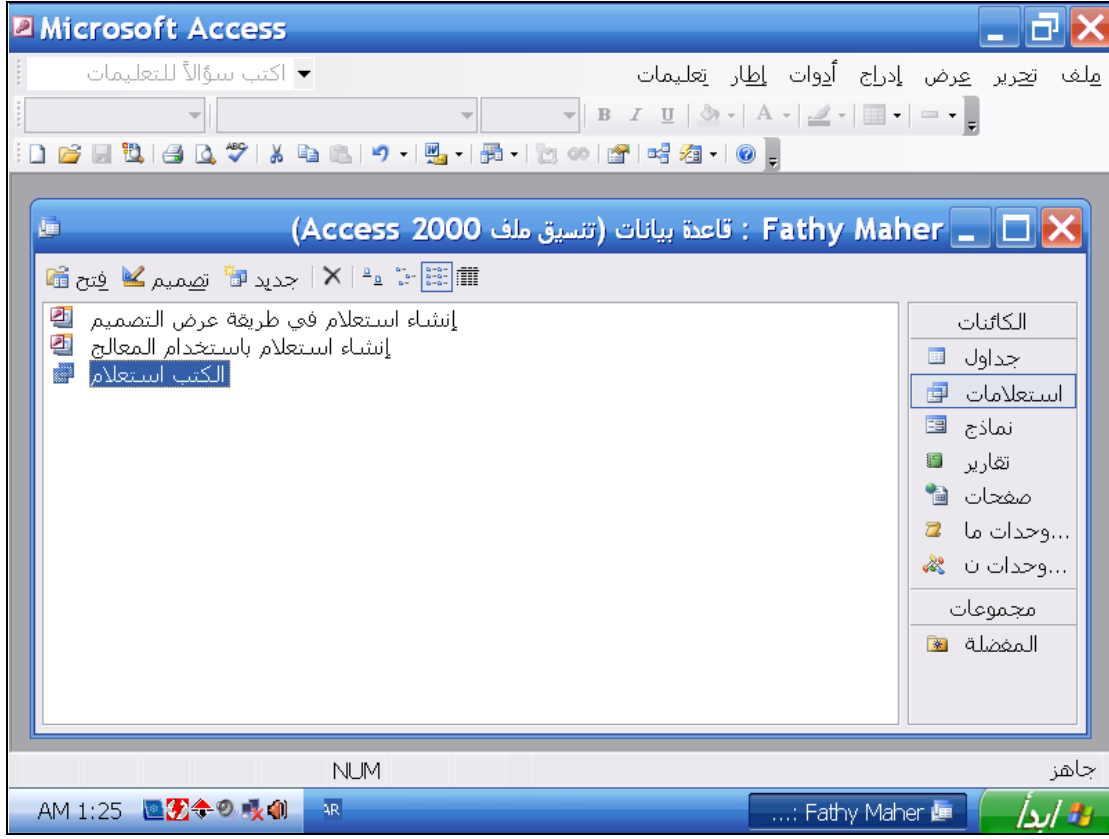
Microsoft Access

ملف تحرير عرض إدراج أدوات إطار تعليمات

اكتب سؤالاً للتعليمات

B I U A

Fathy Maher : قاعدة بيانات (تنسيق ملف Access 2000)

فتح تصميم جديد X

الكائنات
جداول
استعلامات
نماذج
تقارير
صفحات
...وحدات ما
...وحدات ن
مجموعات
المفضلة

إنشاء استعلام في طريقة عرض التصميم
إنشاء استعلام باستخدام المعالج
الكتب استعلام

جاهز
NUM

ابدأ
...: Fathy Maher
AR
AM 1:25